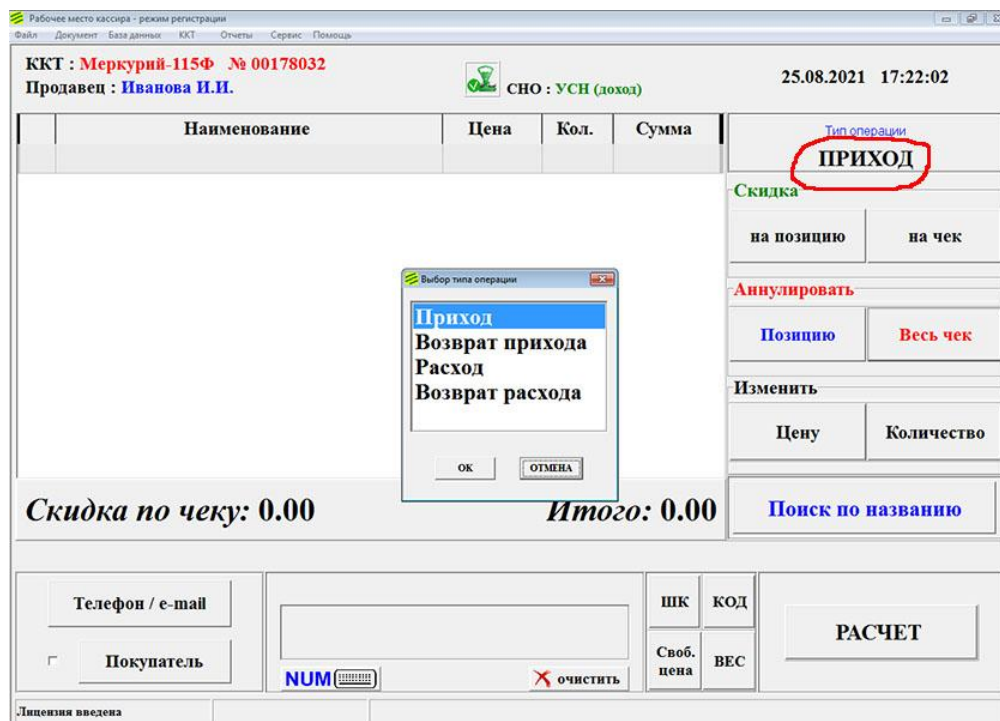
Рабочее место кассира - режим регистрации

Файл Документ База данных ККТ Отчеты Сервис Помощь

ККТ : Меркурий-115Ф № 00178032
Продавец : Иванова И.И.

СНО : УСН (доход)

25.08.2021 17:22:02

| | Наименование | Цена | Кол. | Сумма |
|---|---|---|---|---|

Тип операции
ПРИХОД

Скидка
на позицию
на чек

Аннулировать
Позицию
Весь чек

Изменить
Цену
Количество

Выбор типа операции
Приход
Возврат прихода
Расход
Возврат расхода
ОК
ОТМЕНА

Скидка по чеку: 0.00
Итого: 0.00

Поиск по названию

Телефон / e-mail
Покупатель

NUM
очистить

ШК
КОД
Своб. цена
ВЕС

РАСЧЕТ

Лицензия введена